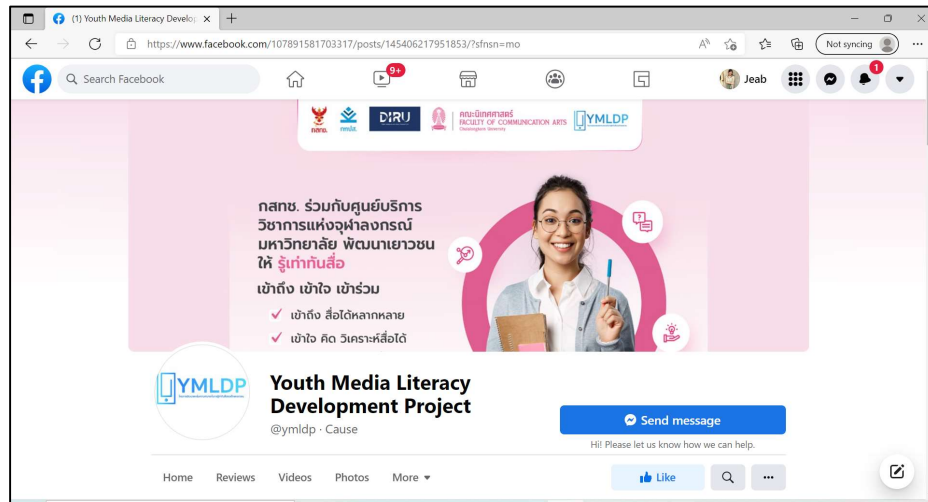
(1) Youth Media Literacy Develop ×
https://www.facebook.com/107891581703317/posts/145406217951853/?sfnsn=mo
Not syncing
Search Facebook
9+
Jeab
1
กสทช. กสทช. DIRU คณะนิเทศศาสตร์ FACULTY OF COMMUNICATION ARTS Chulalongkorn University YMLDP
กสทช. ร่วมกับศูนย์บริการวิชาการแห่งจุฬาลงกรณ์มหาวิทยาลัย พัฒนาเยาวชนให้ รู้เท่าทันสื่อ
เข้าถึง เข้าใจ เข้าร่วม
✓ เข้าถึง สื่อได้หลากหลาย
✓ เข้าใจ คิด วิเคราะห์สื่อได้
YMLDP
Youth Media Literacy Development Project
@ymldp · Cause
Send message
Hi! Please let us know how we can help.
Home Reviews Videos Photos More
Like